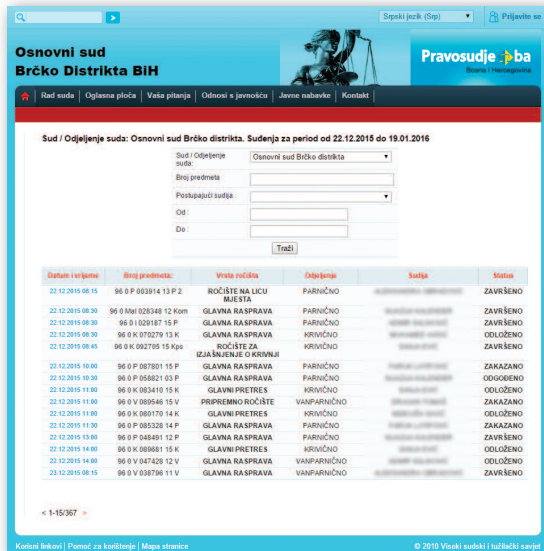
Srpski jezik (Srp)
Prijavite se

Osnovni sud Brčko Distrikta BiH

Pravosudje.ba
Bosna i Hercegovina

Rad suda | Oglasna ploča | Vaša pitanja | Odnosi s javnošću | Javne nabavke | Kontakt

Sud / Odjeljenje suda: Osnovni sud Brčko distrikta. Suđenja za period od 22.12.2015 do 19.01.2016

Sud / Odjeljenje suda: Osnovni sud Brčko distrikta
Broj predmeta
Postupajući sudija
Od :
Do :
Traži

| Datum i vrijeme | Broj predmeta: | Vrsta ročišta | Odjeljenje | Sudija | Status |
|---|---|---|---|---|---|
| 22.12.2015 08:15 | 96 0 P 003914 13 P 2 | ROČIŠTE NA LICU MJESTA | PARNIČNO | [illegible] | ZAVRŠENO |
| 22.12.2015 08:30 | 96 0 Mal 028348 12 Kom | GLAVNA RASPRAVA | PARNIČNO | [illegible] | ZAVRŠENO |
| 22.12.2015 08:30 | 96 0 I 029187 15 P | GLAVNA RASPRAVA | PARNIČNO | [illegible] | ZAVRŠENO |
| 22.12.2015 08:30 | 96 0 K 070279 13 K | GLAVNA RASPRAVA | KRIVIČNO | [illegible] | ODLOŽENO |
| 22.12.2015 08:45 | 96 0 K 092705 15 Kps | ROČIŠTE ZA IZJAŠNJENJE O KRIVNJI | KRIVIČNO | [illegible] | ZAVRŠENO |
| 22.12.2015 10:00 | 96 0 P 087801 15 P | GLAVNA RASPRAVA | PARNIČNO | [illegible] | ZAKAZANO |
| 22.12.2015 10:30 | 96 0 P 058821 03 P | GLAVNA RASPRAVA | PARNIČNO | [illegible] | ODGOĐENO |
| 22.12.2015 11:00 | 96 0 K 083410 15 K | GLAVNI PRETRES | KRIVIČNO | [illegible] | ODLOŽENO |
| 22.12.2015 11:00 | 96 0 V 080546 15 V | PRIPREMNO ROČIŠTE | VANPARNIČNO | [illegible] | ZAVRŠENO |
| 22.12.2015 11:00 | 96 0 K 080170 14 K | GLAVNI PRETRES | KRIVIČNO | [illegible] | ODLOŽENO |
| 22.12.2015 11:30 | 96 0 P 085328 14 P | GLAVNA RASPRAVA | PARNIČNO | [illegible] | ZAKAZANO |
| 22.12.2015 13:00 | 96 0 P 048491 12 P | GLAVNA RASPRAVA | PARNIČNO | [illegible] | ZAVRŠENO |
| 22.12.2015 13:00 | 96 0 K 089681 15 K | GLAVNI PRETRES | KRIVIČNO | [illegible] | ODLOŽENO |
| 22.12.2015 14:00 | 96 0 V 047428 12 V | GLAVNA RASPRAVA | VANPARNIČNO | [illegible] | ODLOŽENO |
| 23.12.2015 08:15 | 96 0 V 038796 11 V | GLAVNA RASPRAVA | VANPARNIČNO | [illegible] | ZAVRŠENO |

< 1-15/367 >

Korisni linkovi | Pomoć za korištenje | Mapa stranice
© 2010 Visoki sudski i tužilački savjet